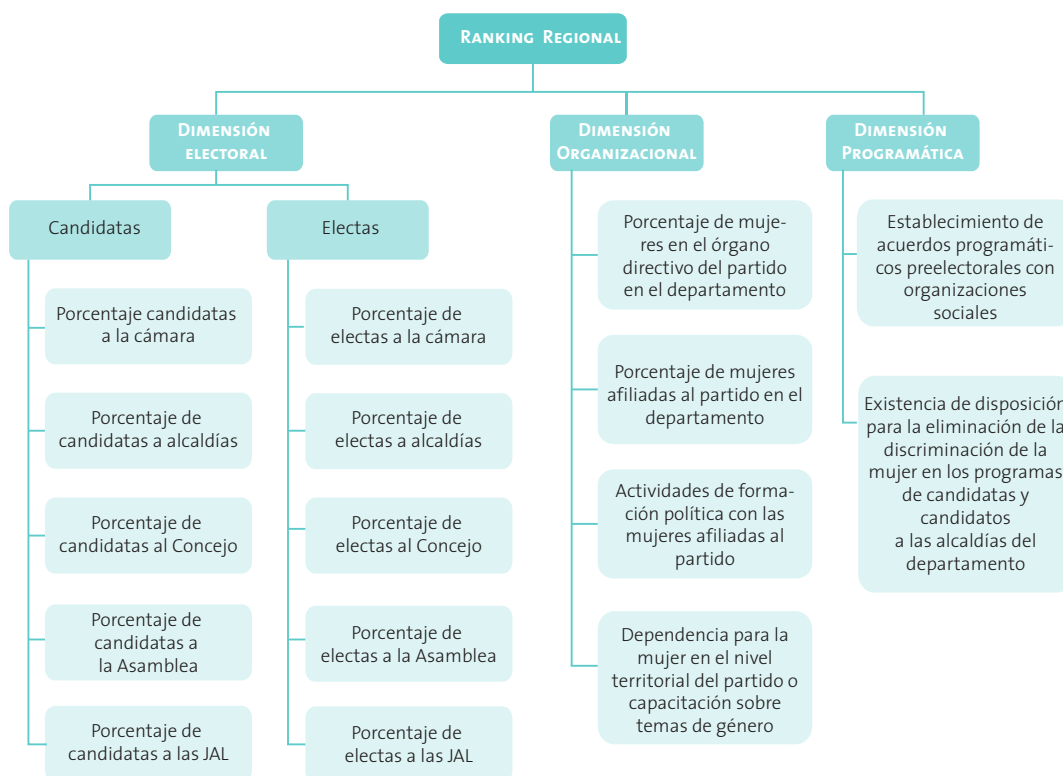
Ranking Regional

Dimensión electoral

Candidatas

Porcentaje candidatas a la cámara

Porcentaje de candidatas a alcaldías

Porcentaje de candidatas al Concejo

Porcentaje de candidatas a la Asamblea

Porcentaje de candidatas a las JAL

Electas

Porcentaje de electas a la cámara

Porcentaje de electas a alcaldías

Porcentaje de electas al Concejo

Porcentaje de electas a la Asamblea

Porcentaje de electas a las JAL

Dimensión Organizacional

Porcentaje de mujeres en el órgano directivo del partido en el departamento

Porcentaje de mujeres afiliadas al partido en el departamento

Actividades de formación política con las mujeres afiliadas al partido

Dependencia para la mujer en el nivel territorial del partido o capacitación sobre temas de género

Dimensión Programática

Establecimiento de acuerdos programáticos preelectorales con organizaciones sociales

Existencia de disposición para la eliminación de la discriminación de la mujer en los programas de candidatas y candidatos a las alcaldías del departamento